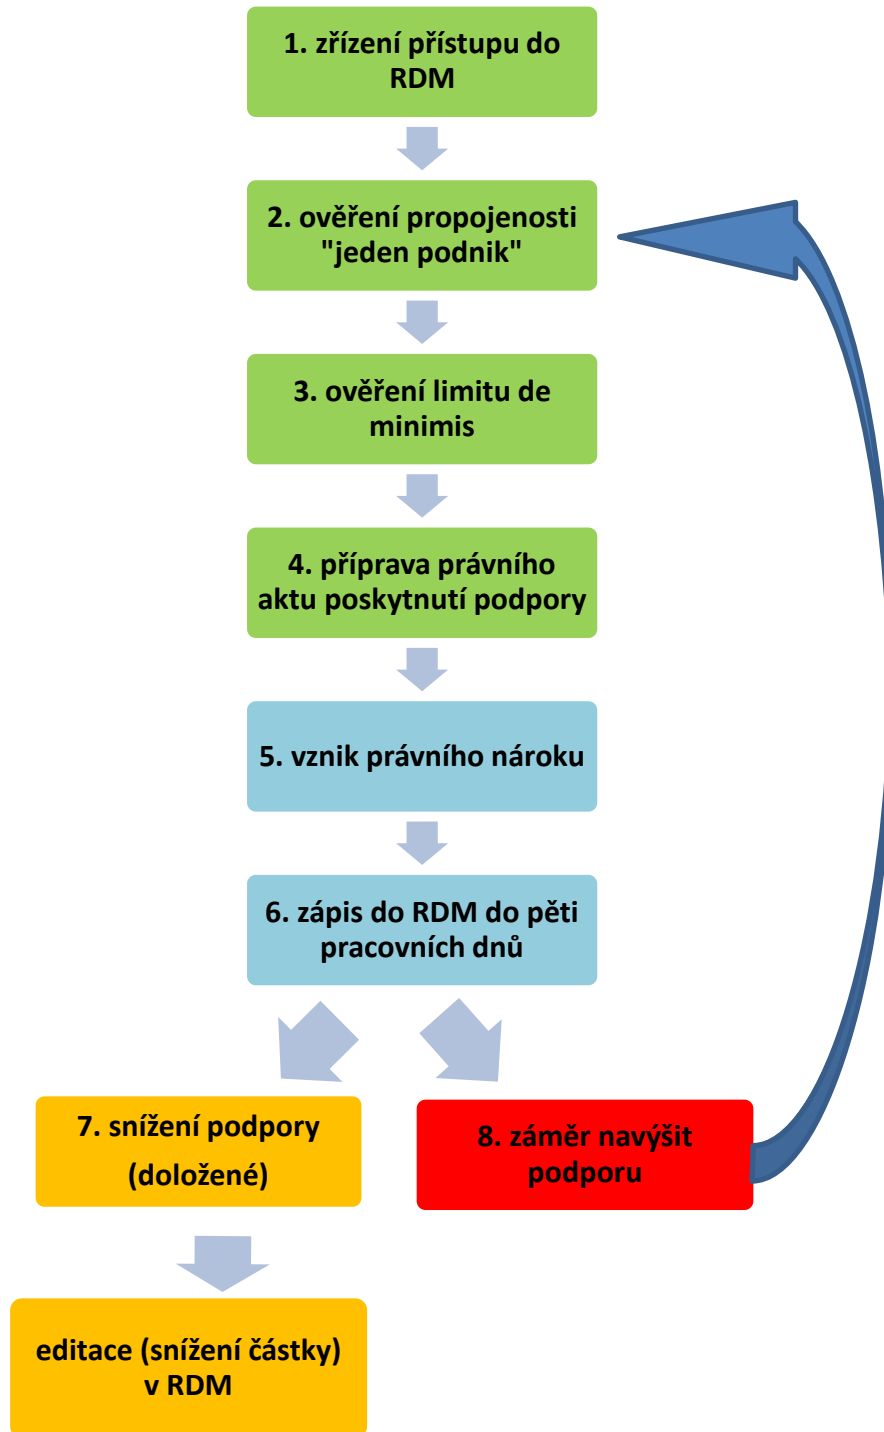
1. zřízení přístupu do RDM

2. ověření propojenosti "jeden podnik"

3. ověření limitu de minimis

4. příprava právního aktu poskytnutí podpory

5. vznik právního nároku

6. zápis do RDM do pěti pracovních dnů

7. snížení podpory (doložené)

8. záměr navýšit podporu

editace (snížení částky) v RDM